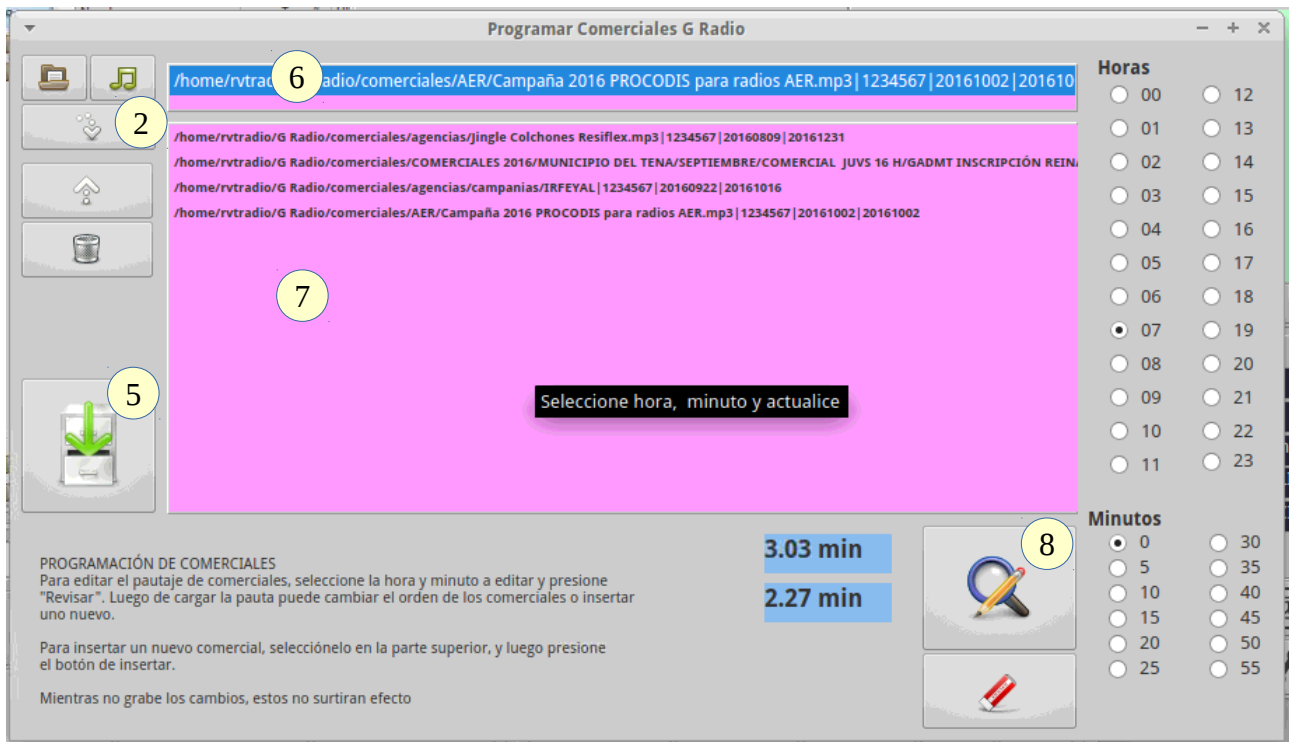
Programar Comerciales G Radio

/home/rvtradio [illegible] adio/comerciales/AER/Campaña 2016 PROCODIS para radios AER.mp3|1234567|20161002|201610

6

2

/home/rvtradio/G Radio/comerciales/agencias/Jingle Colchones Resiflex.mp3|1234567|20160809|20161231
/home/rvtradio/G Radio/comerciales/COMERCIALES 2016/MUNICIPIO DEL TENA/SEPTIEMBRE/COMERCIAL JUVS 16 H/GADMT INSCRIPCIÓN REINA
/home/rvtradio/G Radio/comerciales/agencias/campanias/IRFEYAL|1234567|20160922|20161016
/home/rvtradio/G Radio/comerciales/AER/Campaña 2016 PROCODIS para radios AER.mp3|1234567|20161002|20161002

7

5

Seleccione hora, minuto y actualice

Horas
00 12
01 13
02 14
03 15
04 16
05 17
06 18
07 19
08 20
09 21
10 22
11 23

Minutos
0 30
5 35
10 40
15 45
20 50
25 55

8

3.03 min
2.27 min

PROGRAMACIÓN DE COMERCIALES
Para editar el pautaje de comerciales, seleccione la hora y minuto a editar y presione "Revisar". Luego de cargar la pauta puede cambiar el orden de los comerciales o insertar uno nuevo.

Para insertar un nuevo comercial, selecciónelo en la parte superior, y luego presione el botón de insertar.

Mientras no grabe los cambios, estos no surtiran efecto